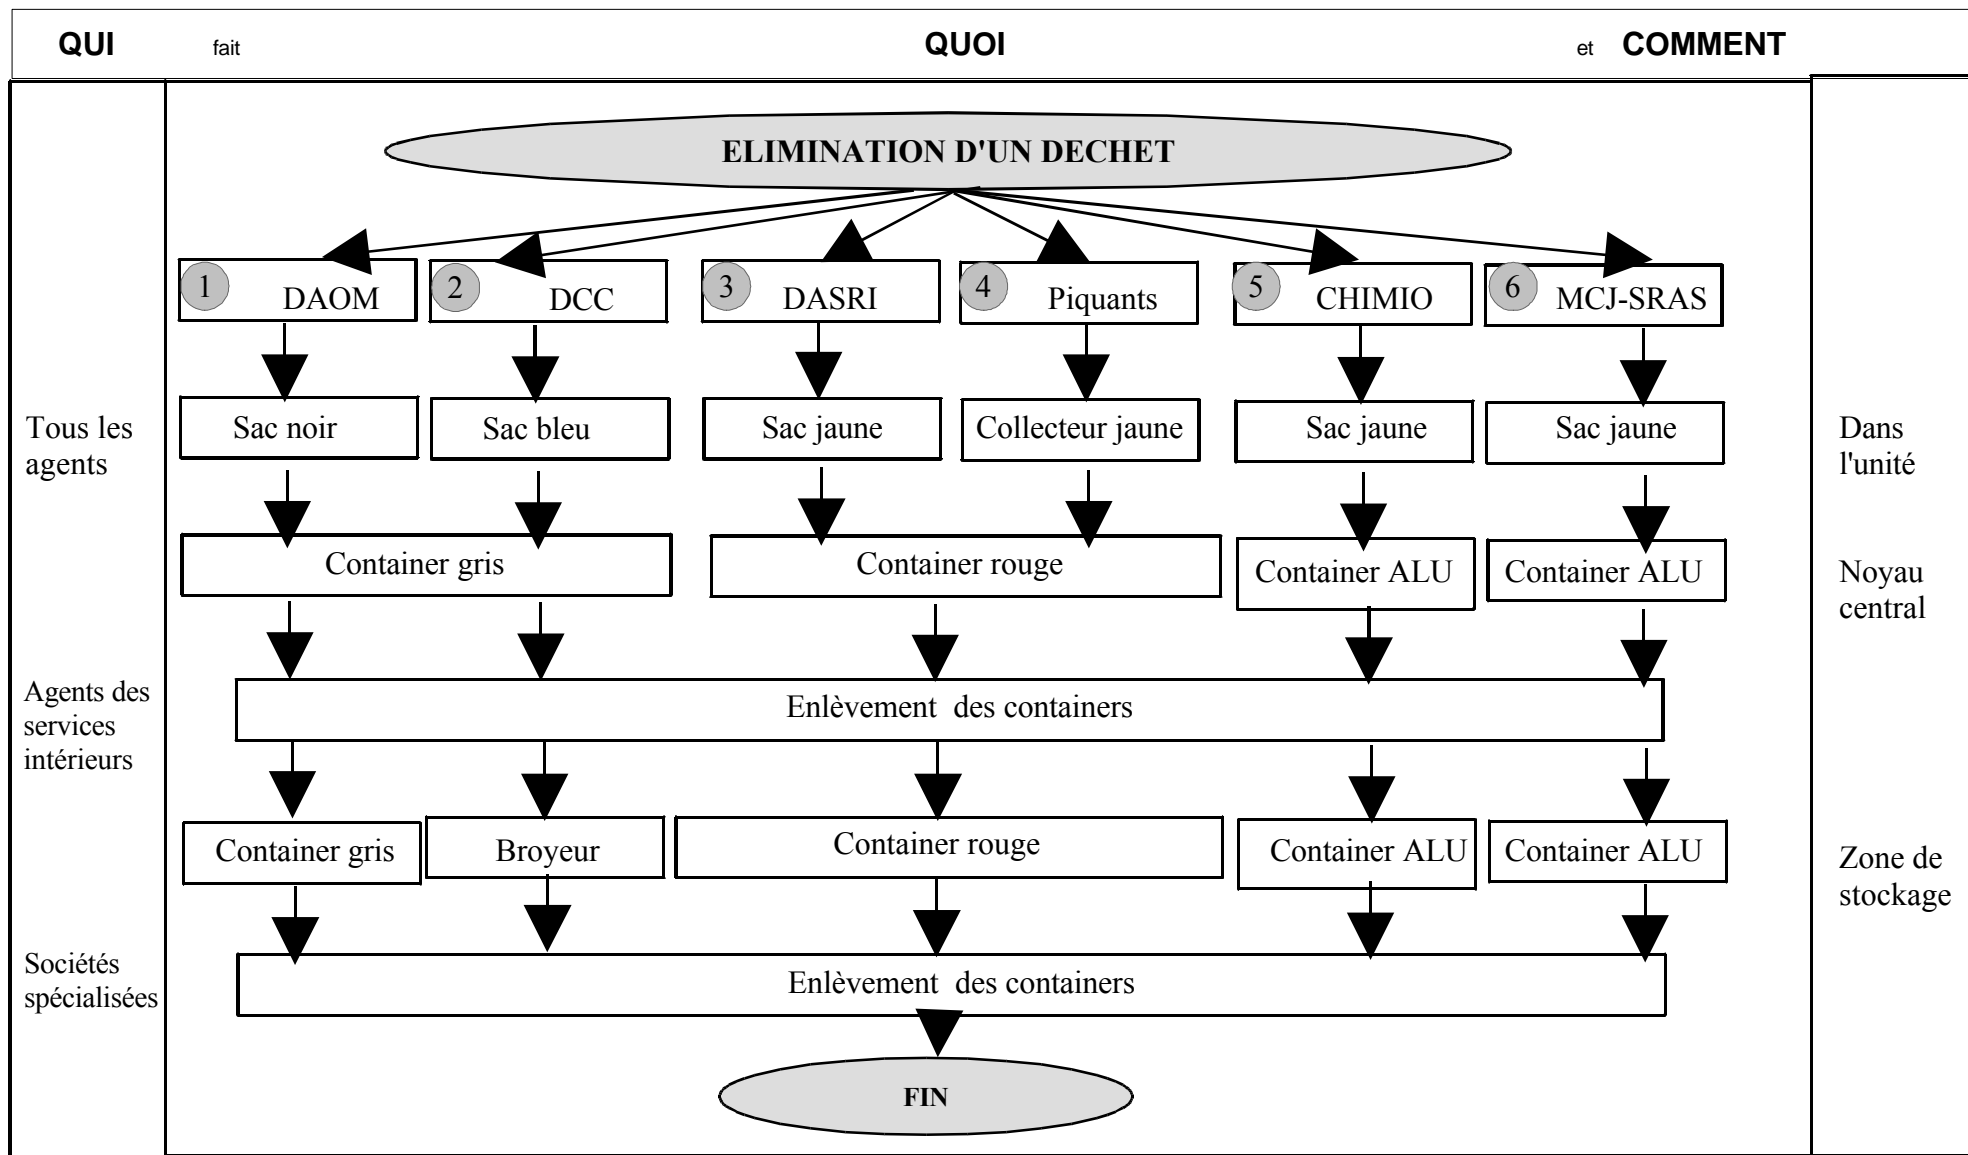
QUI fait QUOI et COMMENT

ELIMINATION D'UN DECHET

1 DAOM
2 DCC
3 DASRI
4 Piquants
5 CHIMIO
6 MCJ-SRAS

Tous les agents

Sac noir
Sac bleu
Sac jaune
Collecteur jaune
Sac jaune
Sac jaune

Dans l'unité

Container gris
Container rouge
Container ALU
Container ALU

Noyau central

Agents des services intérieurs

Enlèvement des containers

Container gris
Broyeur
Container rouge
Container ALU
Container ALU

Zone de stockage

Sociétés spécialisées

Enlèvement des containers

FIN